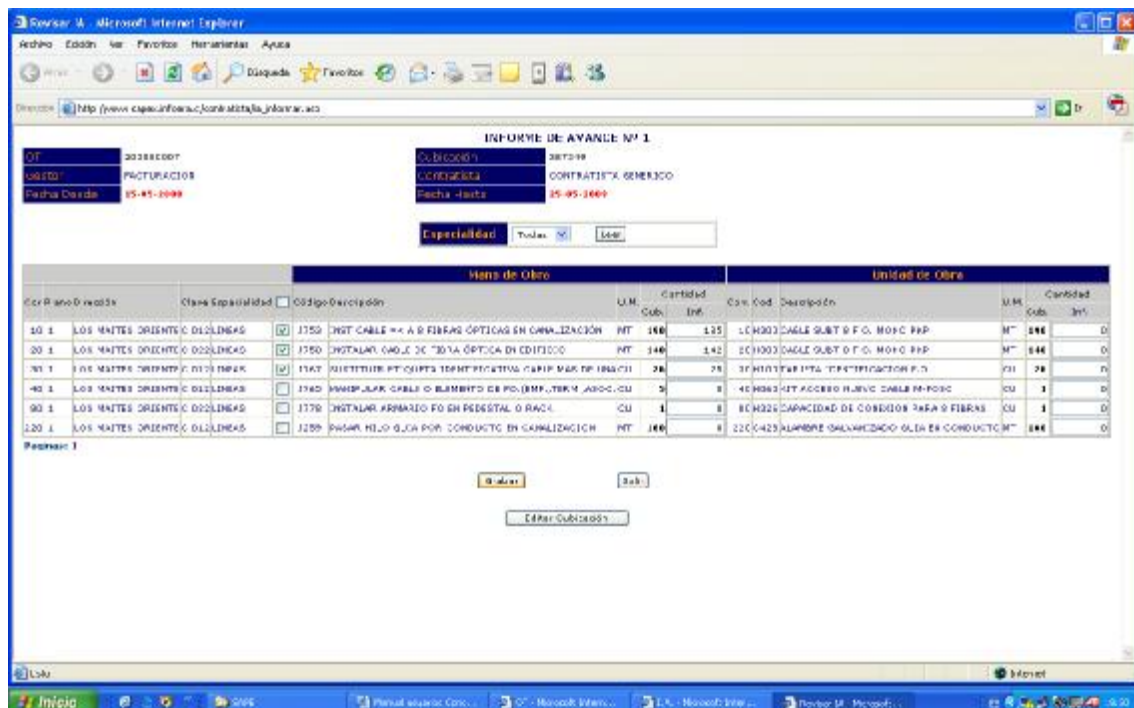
Revisar IA - Microsoft Internet Explorer

Archivo Edición Ver Favoritos Herramientas Ayuda

Atrás Búsqueda Favoritos

Dirección http://www.capex.informa.cl/contratista/ia_informar.asp Ir

INFORME DE AVANCE Nº 1

| OT | 2033BCDD7 | Cubicación | 3873348 |
|---|---|---|---|
| Gestor | FACTURACION | Contratista | CONTRATISTA GENERICO |
| Fecha Desde | 25-05-2009 | Fecha Hasta | 25-05-2009 |

Especialidad Todas Leer

Mano de Obra

Unidad de Obra

| Cor | Plano | Dirección | Clave | Especialidad | | Código | Descripción | U.M. | Cantidad Cub. | Cantidad Inf. | Corr. | Cod | Descripción | U.M. | Cantidad Cub. | Cantidad Inf. |
|---|---|---|---|---|---|---|---|---|---|---|---|---|---|---|---|---|
| 10 | 1 | LOS MAITES ORIENTE | C D12 | LINEAS | ☑ | J759 | INST CABLE <= A 8 FIBRAS ÓPTICAS EN CANALIZACIÓN | MT | 160 | 135 | 10 | H303 | CABLE SUBT 8 F.O. MONO PKP | M | 146 | 0 |
| 20 | 1 | LOS MAITES ORIENTE | C D22 | LINEAS | ☑ | J750 | INSTALAR CABLE DE FIBRA ÓPTICA EN EDIFICIO | MT | 140 | 142 | 20 | H303 | CABLE SUBT 8 F.O. MONO PKP | M | 146 | 0 |
| 30 | 1 | LOS MAITES ORIENTE | C D12 | LINEAS | ☑ | J767 | SUSTITUIR ETIQUETA IDENTIFICATIVA CABLE MAS DE UNA CU | CU | 26 | 25 | 30 | H103 | TARJETA IDENTIFICACION F.O. | CU | 26 | 0 |
| 40 | 1 | LOS MAITES ORIENTE | C D12 | LINEAS | ☐ | J760 | MANIPULAR CABLE O ELEMENTO DE FO.(EMP.,TERM.,ASOC.) | CU | 5 | 0 | 40 | H363 | KIT ACCESO MJNIC CABLE M-FOSC | CU | 1 | 0 |
| 90 | 1 | LOS MAITES ORIENTE | C D22 | LINEAS | ☐ | J778 | INSTALAR ARMARIO FO EN PEDESTAL O RACK | CU | 1 | 0 | 80 | H326 | CAPACIDAD DE CONEXION PARA 8 FIBRAS | CU | 1 | 0 |
| 120 | 1 | LOS MAITES ORIENTE | C D12 | LINEAS | ☐ | J259 | PASAR HILO GUIA POR CONDUCTO EN CANALIZACION | MT | 160 | 0 | 220 | C425 | ALAMBRE GALVANIZADO GUIA EN CONDUCTO | M | 146 | 0 |

Paginas: 1

Grabar Salir

Editar Cubicación

Listo Internet

Inicio Manual usuario Conc... OT - Microsoft Intern... I.A. - Microsoft Inter... Revisar IA - Microsoft...